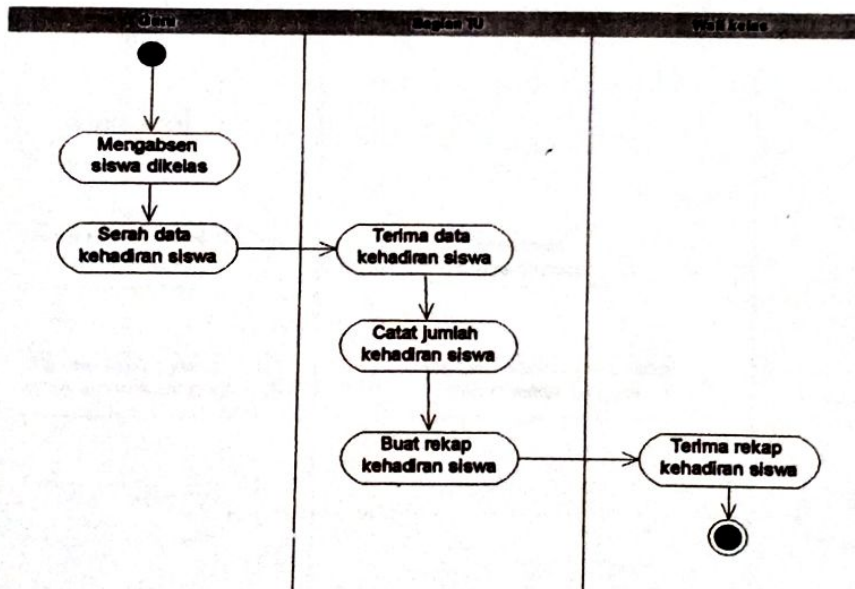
| Guru | Bagian TU | Wali kelas |
|---|---|---|

Mengabsen siswa dikelas

Serah data kehadiran siswa

Terima data kehadiran siswa

Catat jumlah kehadiran siswa

Buat rekap kehadiran siswa

Terima rekap kehadiran siswa